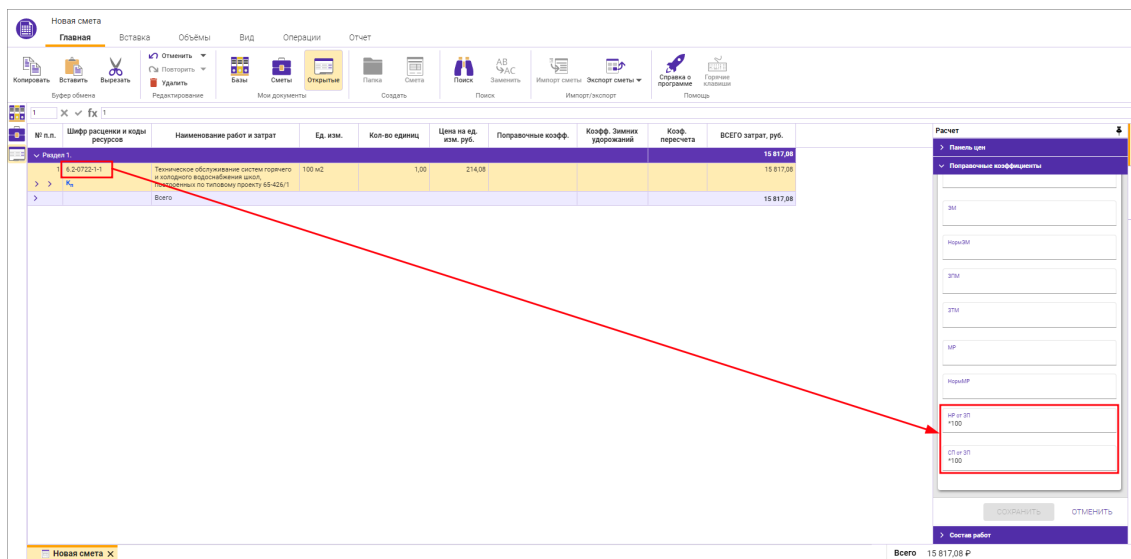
Новая смета

Главная Вставка Объёмы Вид Операции Отчет

Копировать Вставить Вырезать
Буфер обмена

Отменить Повторить Удалить
Редактирование

Базы Сметы Открытые
Мои документы

Папка Смета
Создать

Поиск Заменить
Поиск

Импорт сметы Экспорт сметы
Импорт/экспорт

Справка о программе Горячие клавиши
Помощь

1 fx 1

| № п.п. | Шифр расценки и коды ресурсов | Наименование работ и затрат | Ед. изм. | Кол-во единиц | Цена на ед. изм. руб. | Поправочные коэфф. | Коэфф. Зимних удорожаний | Коэф. пересчета | ВСЕГО затрат, руб. |
|---|---|---|---|---|---|---|---|---|---|
| Раздел 1. | | | | | | | | | 15 817,08 |
| 1 | 6.2-0722-1-1 | Техническое обслуживание систем горячего и холодного водоснабжения школ, построенных по типовому проекту 65-426/1 | 100 м2 | 1,00 | 214,08 | | | | 15 817,08 |
| | | Всего | | | | | | | 15 817,08 |

Расчет
Панель цен
Поправочные коэффициенты
ЭМ
НормЭМ
ЗПМ
ЗТМ
МР
НормМР
НР от ЗП
*100
СП от ЗП
*100
СОХРАНИТЬ ОТМЕНИТЬ
Состав работ

Новая смета
Всего 15 817,08 ₽